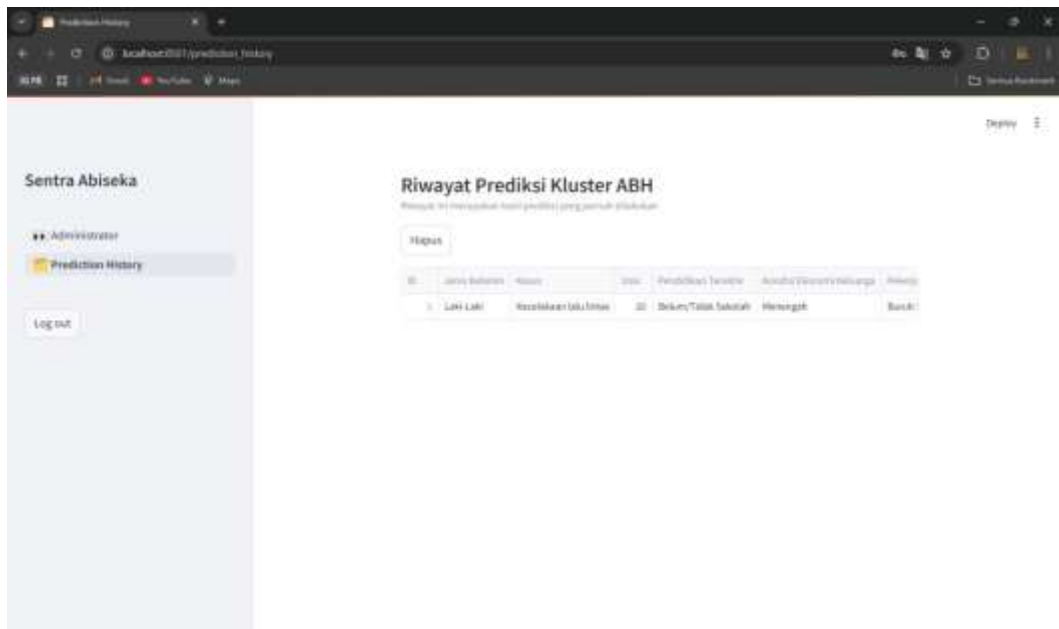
Prediction History

localhost:8501/prediction_history

Gmail YouTube Maps

Semua Bookmark

Deploy ⋮

Sentra Abiseka

Administrator

Prediction History

Log out

Riwayat Prediksi Kluster ABH

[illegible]

Hapus

| ID | Jenis Kelamin | Kasus | Usia | Pendidikan Terakhir | Kondisi Ekonomi Keluarga | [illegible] |
|---|---|---|---|---|---|---|
| 1 | Laki-Laki | Kecelakaan lalu lintas | 10 | Belum/Tidak Sekolah | Menengah | Buruh |